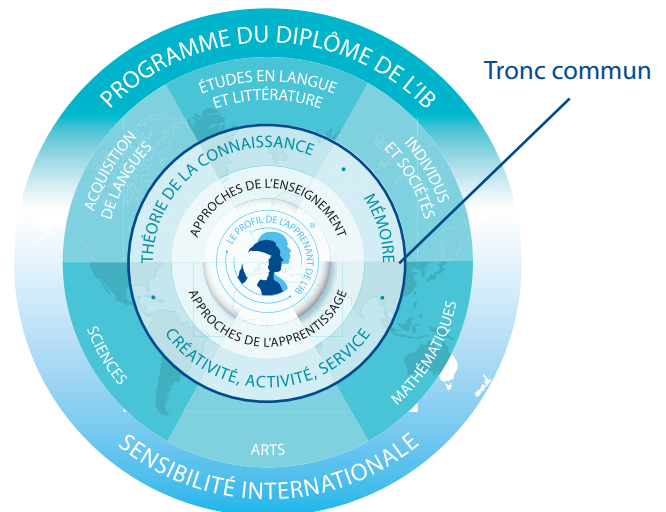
PROGRAMME DU DIPLÔME DE L'IB

Tronc commun

ÉTUDES EN LANGUE ET LITTÉRATURE

ACQUISITION DE LANGUES

INDIVIDUS ET SOCIÉTÉS

THÉORIE DE LA CONNAISSANCE

MÉMOIRE

APPROCHES DE L'ENSEIGNEMENT

LE PROFIL DE L'APPRENANT DE L'IB

APPROCHES DE L'APPRENTISSAGE

CRÉATIVITÉ, ACTIVITÉ, SERVICE

SCIENCES

MATHÉMATIQUES

ARTS

SENSIBILITÉ INTERNATIONALE